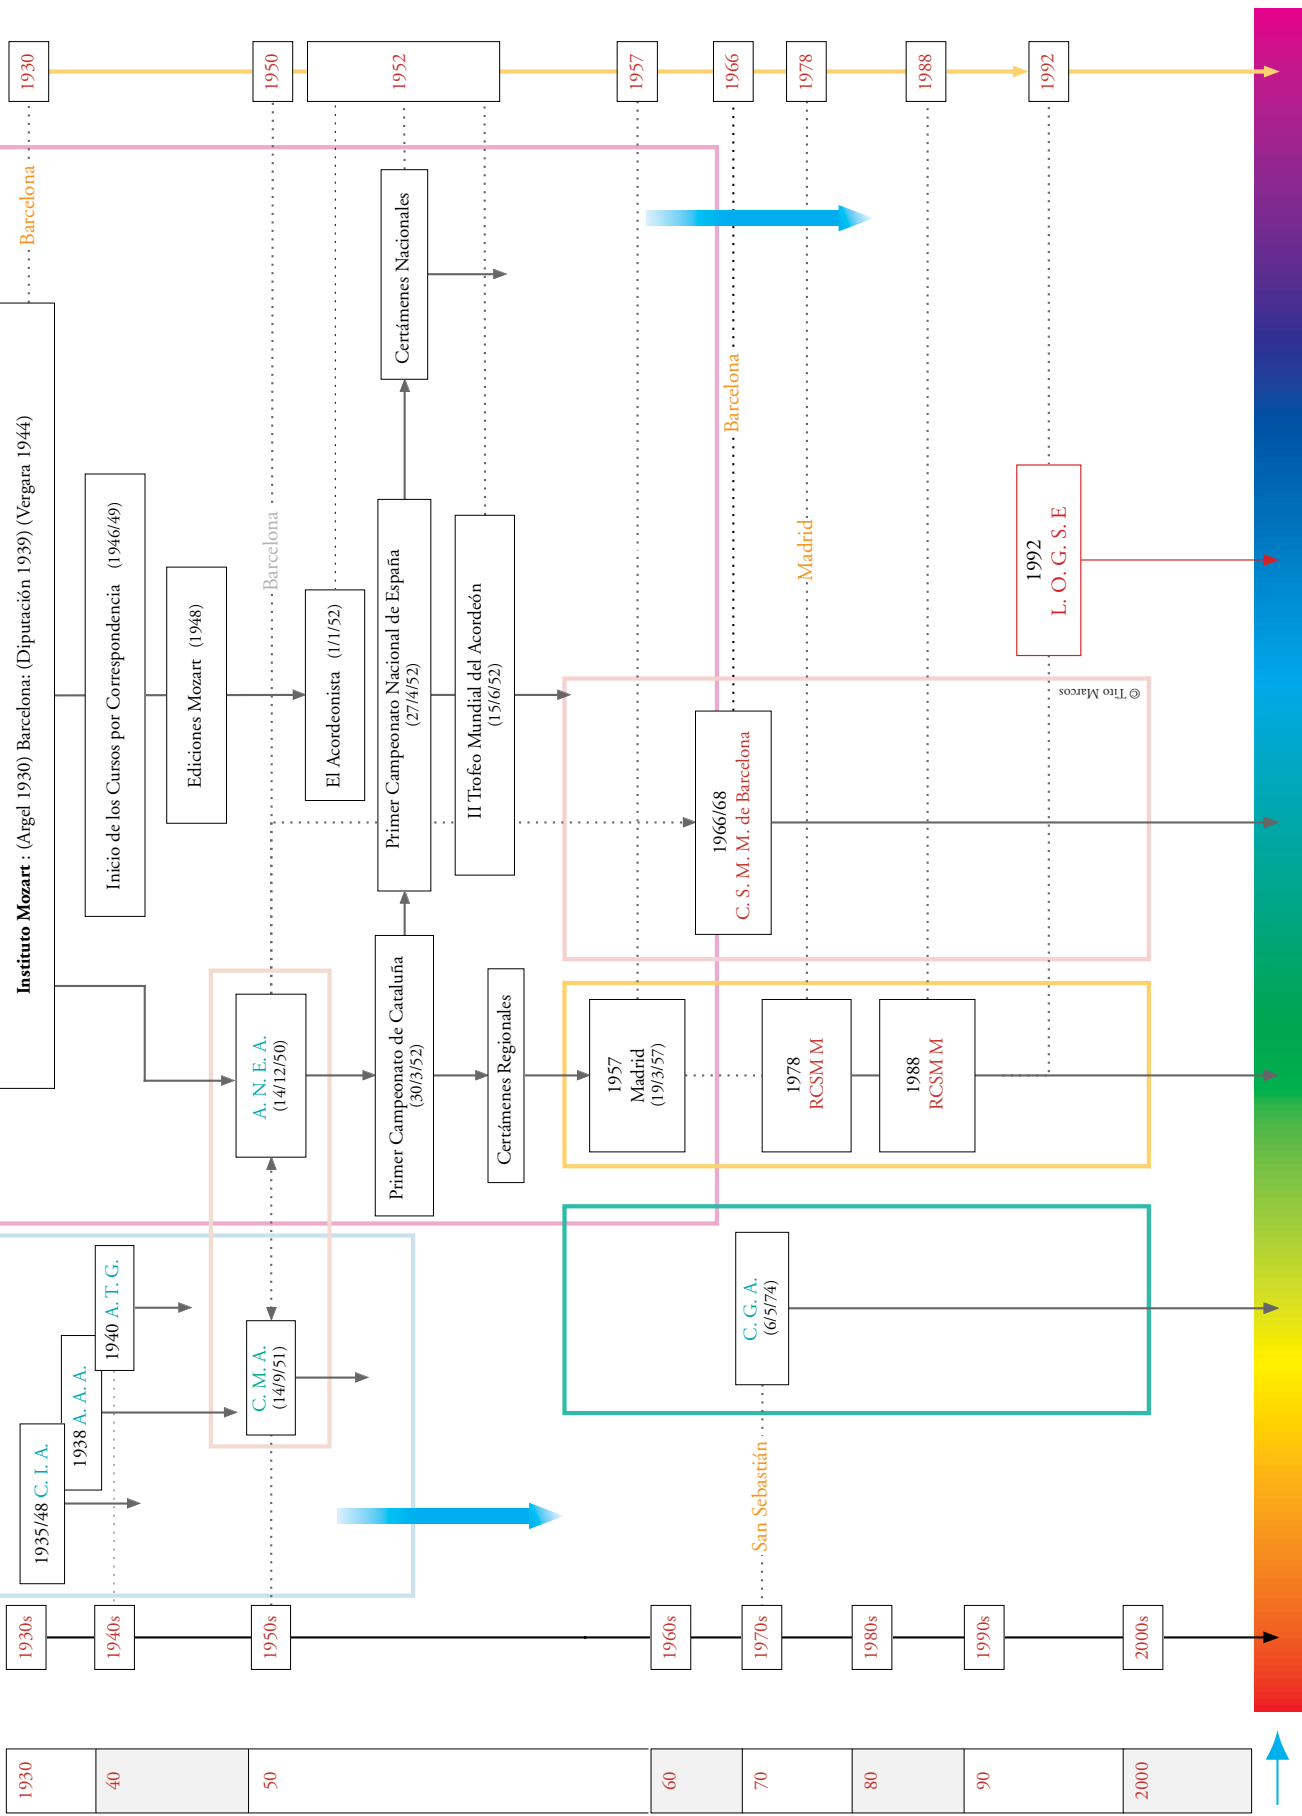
1930
1950
1952
1957
1966
1978
1988
1992

Barcelona

Instituto Mozart : (Argel 1930) Barcelona: (Diputación 1939) (Vergara 1944)

Inicio de los Cursos por Correspondencia (1946/49)

Ediciones Mozart (1948)

Barcelona

El Acordeonista (1/1/52)

Certámenes Nacionales

Primer Campeonato Nacional de España (27/4/52)

II Trofeo Mundial del Acordeón (15/6/52)

Barcelona

Madrid

1992 L. O. G. S. E

© Tito Marcos

1966/68 C. S. M. M. de Barcelona

A. N. E. A. (14/12/50)

Primer Campeonato de Cataluña (30/3/52)

Certámenes Regionales

1957 Madrid (19/3/57)

1978 RCSM M

1988 RCSM M

1935/48 C. I. A.

1938 A. A. A.

1940 A. T. G.

C. M. A. (14/9/51)

C. G. A. (6/5/74)

San Sebastián

1930s
1940s
1950s
1960s
1970s
1980s
1990s
2000s

1930
40
50
60
70
80
90
2000